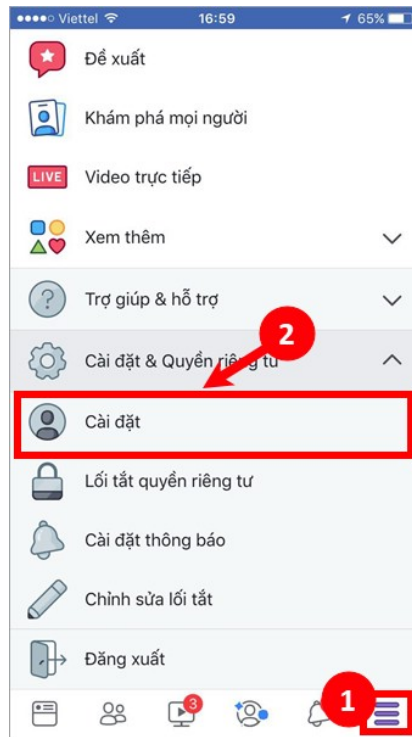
●●●●○ Viettel 16:59 65%

Đề xuất

Khám phá mọi người

LIVE Video trực tiếp

Xem thêm

Trợ giúp & hỗ trợ

2

Cài đặt & Quyền riêng tư

Cài đặt

Lối tắt quyền riêng tư

Cài đặt thông báo

Chỉnh sửa lối tắt

Đăng xuất

3

1